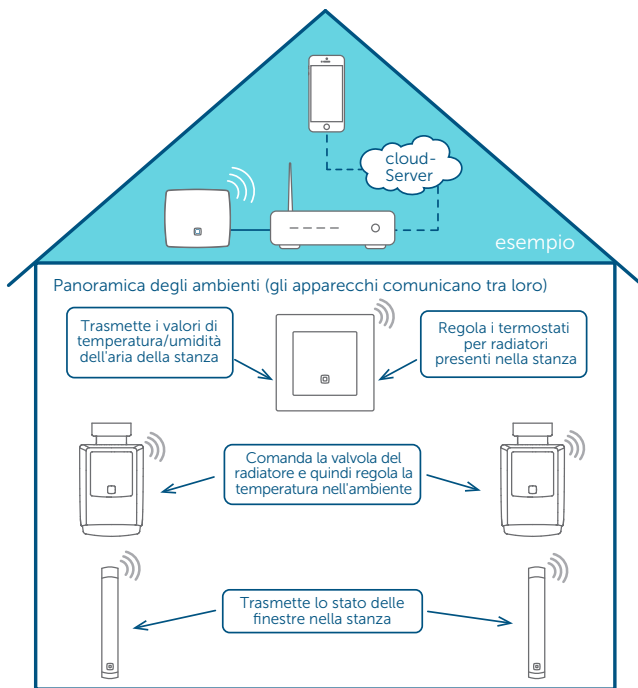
cloud-Server

esempio

Panoramica degli ambienti (gli apparecchi comunicano tra loro)

Trasmette i valori di temperatura/umidità dell'aria della stanza

Regola i termostati per radiatori presenti nella stanza

Comanda la valvola del radiatore e quindi regola la temperatura nell'ambiente

Trasmette lo stato delle finestre nella stanza